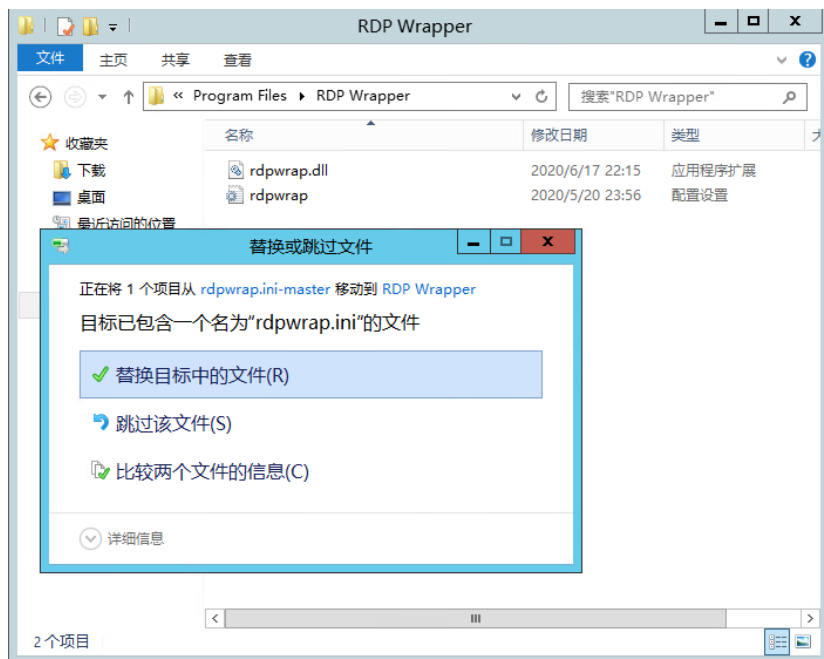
RDP Wrapper

文件 主页 共享 查看

« Program Files ▸ RDP Wrapper

搜索"RDP Wrapper"

收藏夹
下载
桌面
最近访问的位置

| 名称 | 修改日期 | 类型 |
|---|---|---|
| rdpwrap.dll | 2020/6/17 22:15 | 应用程序扩展 |
| rdpwrap | 2020/5/20 23:56 | 配置设置 |

替换或跳过文件

正在将 1 个项目从 rdpwrap.ini-master 移动到 RDP Wrapper

目标已包含一个名为"rdpwrap.ini"的文件

✓ 替换目标中的文件(R)

跳过该文件(S)

比较两个文件的信息(C)

详细信息

2 个项目